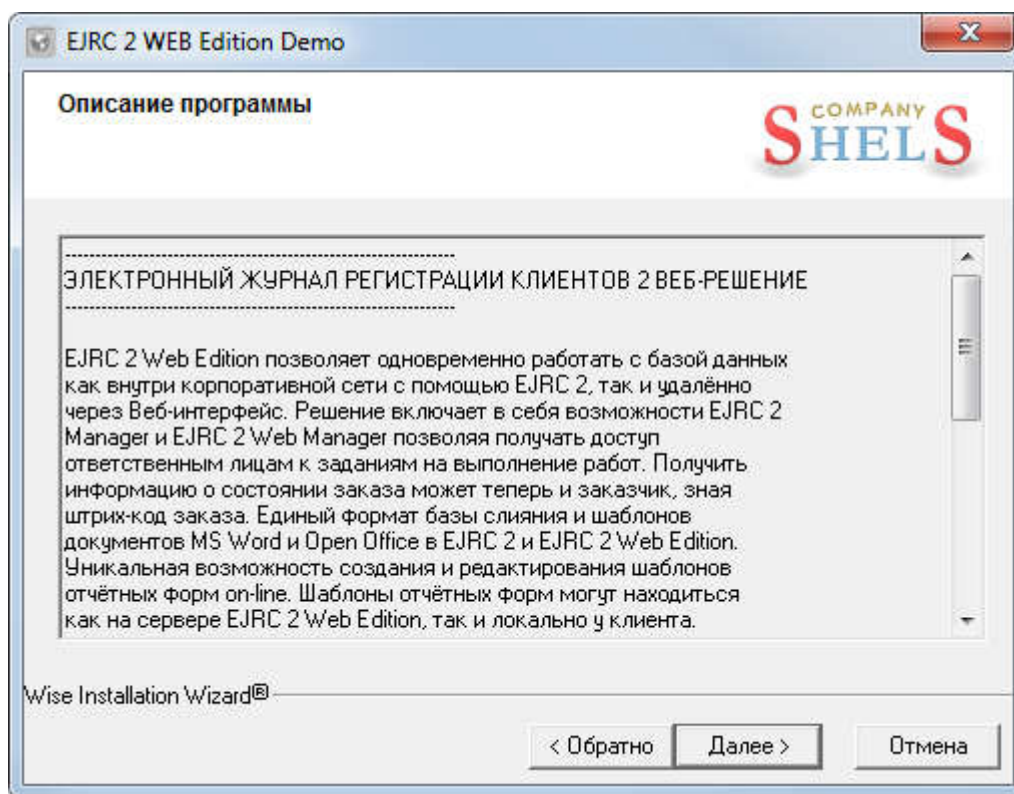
EJRC 2 WEB Edition Demo

Описание программы

COMPANY SHELS

---------------------------------------------------------------
ЭЛЕКТРОННЫЙ ЖУРНАЛ РЕГИСТРАЦИИ КЛИЕНТОВ 2 ВЕБ-РЕШЕНИЕ
---------------------------------------------------------------

EJRC 2 Web Edition позволяет одновременно работать с базой данных как внутри корпоративной сети с помощью EJRC 2, так и удалённо через Веб-интерфейс. Решение включает в себя возможности EJRC 2 Manager и EJRC 2 Web Manager позволяя получать доступ ответственным лицам к заданиям на выполнение работ. Получить информацию о состоянии заказа может теперь и заказчик, зная штрих-код заказа. Единый формат базы слияния и шаблонов документов MS Word и Open Office в EJRC 2 и EJRC 2 Web Edition. Уникальная возможность создания и редактирования шаблонов отчётных форм on-line. Шаблоны отчётных форм могут находиться как на сервере EJRC 2 Web Edition, так и локально у клиента.

Wise Installation Wizard®

< Обратно | Далее > | Отмена